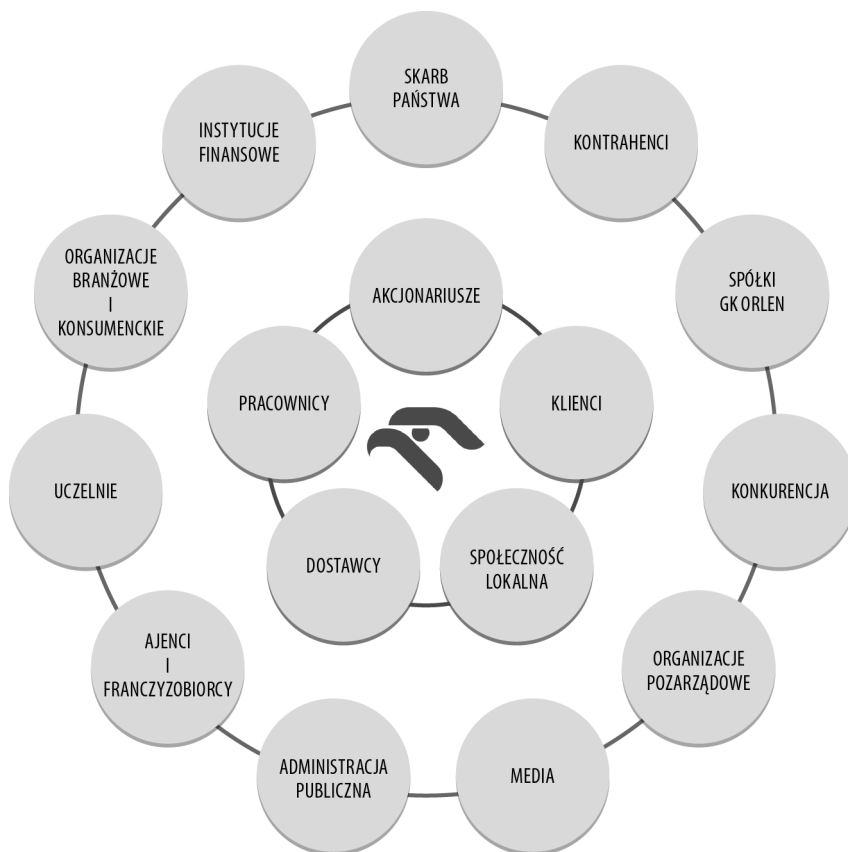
SKARB PAŃSTWA

KONTRAHENCI

SPÓŁKI GK ORLEN

KONKURENCJA

ORGANIZACJE POZARZĄDOWE

MEDIA

ADMINISTRACJA PUBLICZNA

AJENCI I FRANCZYZOBIORCY

UCZELNIE

ORGANIZACJE BRANŻOWE I KONSUMENCKIE

INSTYTUCJE FINANSOWE

AKCJONARIUSZE

KLIENCI

SPOŁECZNOŚĆ LOKALNA

DOSTAWCY

PRACOWNICY